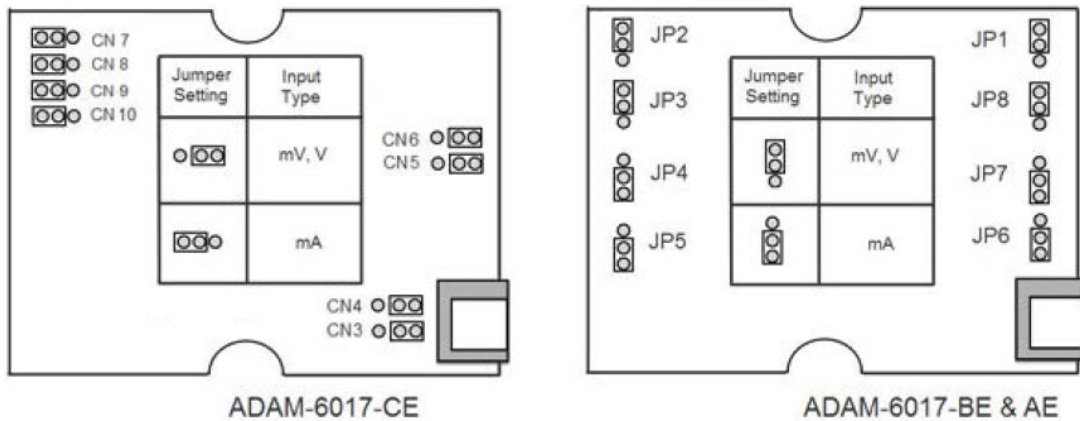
CN 7
CN 8
CN 9
CN 10

| Jumper Setting | Input Type |
|---|---|
| | mV, V |
| | mA |

CN6
CN5
CN4
CN3

ADAM-6017-CE

JP2
JP3
JP4
JP5

| Jumper Setting | Input Type |
|---|---|
| | mV, V |
| | mA |

JP1
JP8
JP7
JP6

ADAM-6017-BE & AE